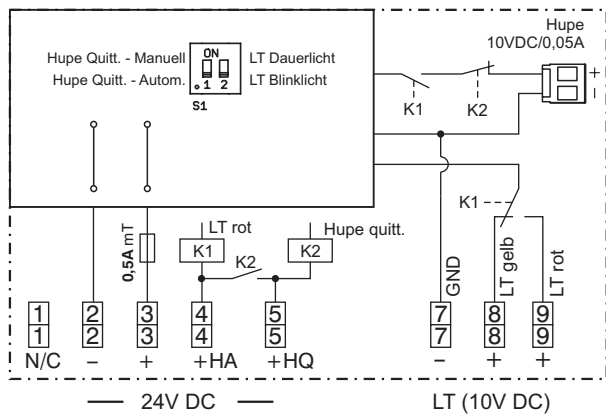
Hupe
10VDC/0,05A
+
–
Hupe Quitt. - Manuell
Hupe Quitt. - Autom.
ON
1 2
S1
LT Dauerlicht
LT Blinklicht
K1
K2
K1
0,5A mT
LT rot
K1
K2
Hupe quitt.
K2
GND
LT gelb
LT rot
1
1
N/C
2
2
–
3
3
+
4
4
+HA
5
5
+HQ
7
7
–
8
8
+
9
9
+
— 24V DC —
LT (10V DC)